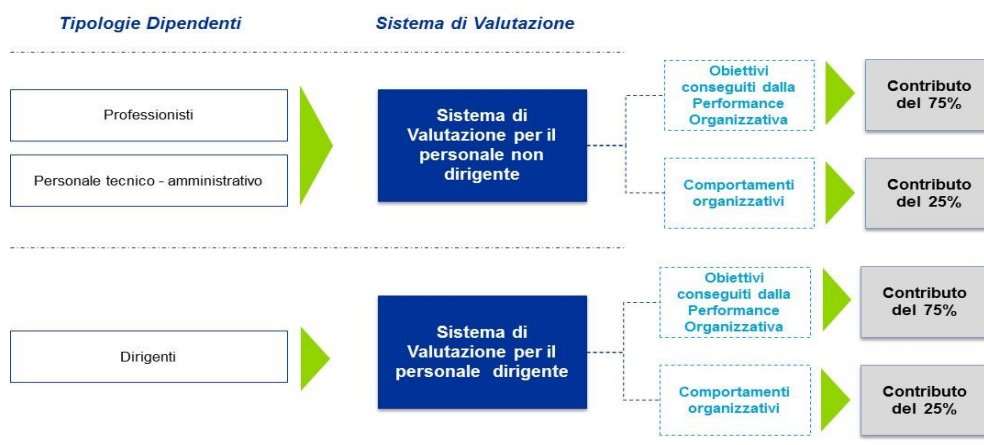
Tipologie Dipendenti

Sistema di Valutazione

Professionisti

Personale tecnico - amministrativo

Sistema di Valutazione per il personale non dirigente

Obiettivi conseguiti dalla Performance Organizzativa

Contributo del 75%

Comportamenti organizzativi

Contributo del 25%

Dirigenti

Sistema di Valutazione per il personale dirigente

Obiettivi conseguiti dalla Performance Organizzativa

Contributo del 75%

Comportamenti organizzativi

Contributo del 25%